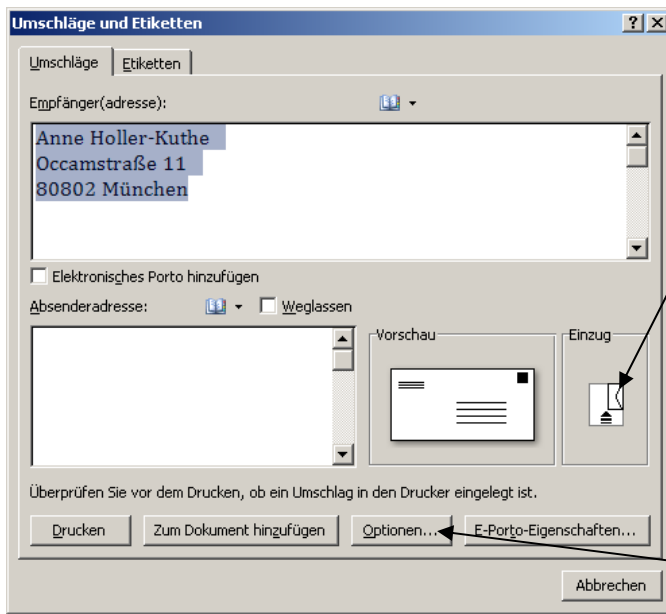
Umschläge und Etiketten

?

X

Umschläge

Etiketten

Empfänger(adresse):

Anne Holler-Kuthe
Occamstraße 11
80802 München

Elektronisches Porto hinzufügen

Absenderadresse:

Weglassen

Vorschau

Einzug

Überprüfen Sie vor dem Drucken, ob ein Umschlag in den Drucker eingelegt ist.

Drucken

Zum Dokument hinzufügen

Optionen...

E-Porto-Eigenschaften...

Abbrechen